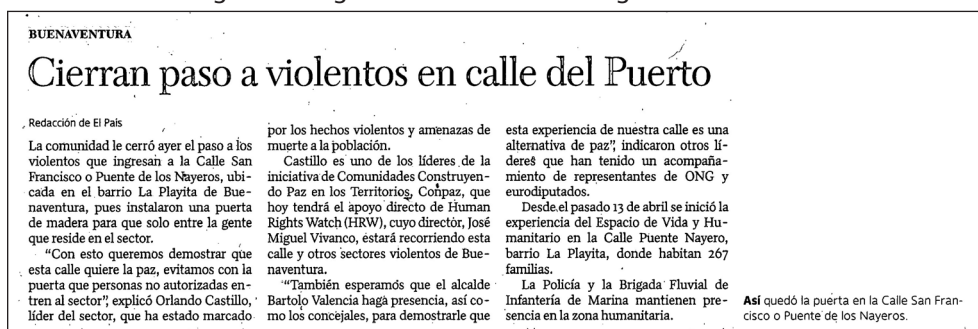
BUENAVENTURA

Cierran paso a violentos en calle del Puerto

Redacción de El País

La comunidad le cerró ayer el paso a los violentos que ingresan a la Calle San Francisco o Puente de los Nayeros, ubicada en el barrio La Playita de Buenaventura, pues instalaron una puerta de madera para que solo entre la gente que reside en el sector.

"Con esto queremos demostrar que esta calle quiere la paz, evitamos con la puerta que personas no autorizadas entren al sector", explicó Orlando Castillo, líder del sector, que ha estado marcado por los hechos violentos y amenazas de muerte a la población.

Castillo es uno de los líderes de la iniciativa de Comunidades Construyendo Paz en los Territorios, Conpaz, que hoy tendrá el apoyo directo de Human Rights Watch (HRW), cuyo director, José Miguel Vivanco, estará recorriendo esta calle y otros sectores violentos de Buenaventura.

"También esperamos que el alcalde Bartolo Valencia haga presencia, así como los concejales, para demostrarle que esta experiencia de nuestra calle es una alternativa de paz", indicaron otros líderes que han tenido un acompañamiento de representantes de ONG y eurodiputados.

Desde el pasado 13 de abril se inició la experiencia del Espacio de Vida y Humanitario en la Calle Puente Nayero, barrio La Playita, donde habitan 267 familias.

La Policía y la Brigada Fluvial de Infantería de Marina mantienen presencia en la zona humanitaria.

Así quedó la puerta en la Calle San Francisco o Puente de los Nayeros.